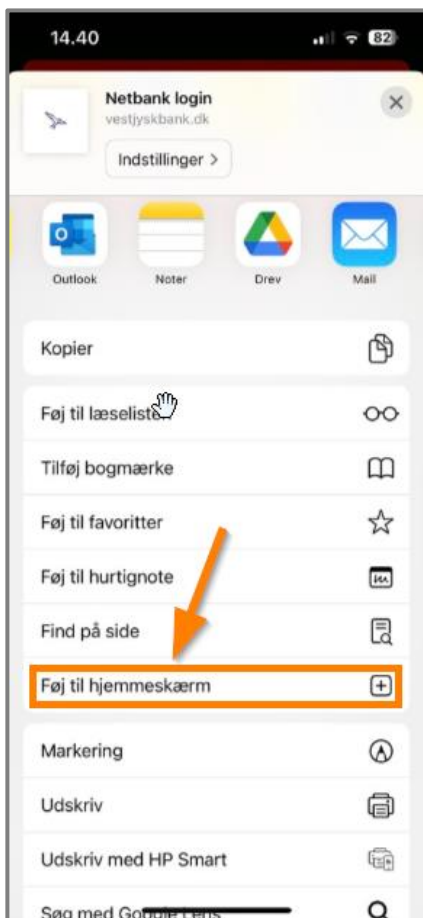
14.40

82

Netbank login
vestjyskbank.dk

Indstillinger >

Outlook

Noter

Drev

Mail

Kopier

Føj til læseliste

Tilføj bogmærke

Føj til favoritter

Føj til hurtignote

Find på side

Føj til hjemmeskærm

Markering

Udskriv

Udskriv med HP Smart

Søg med Google Lens